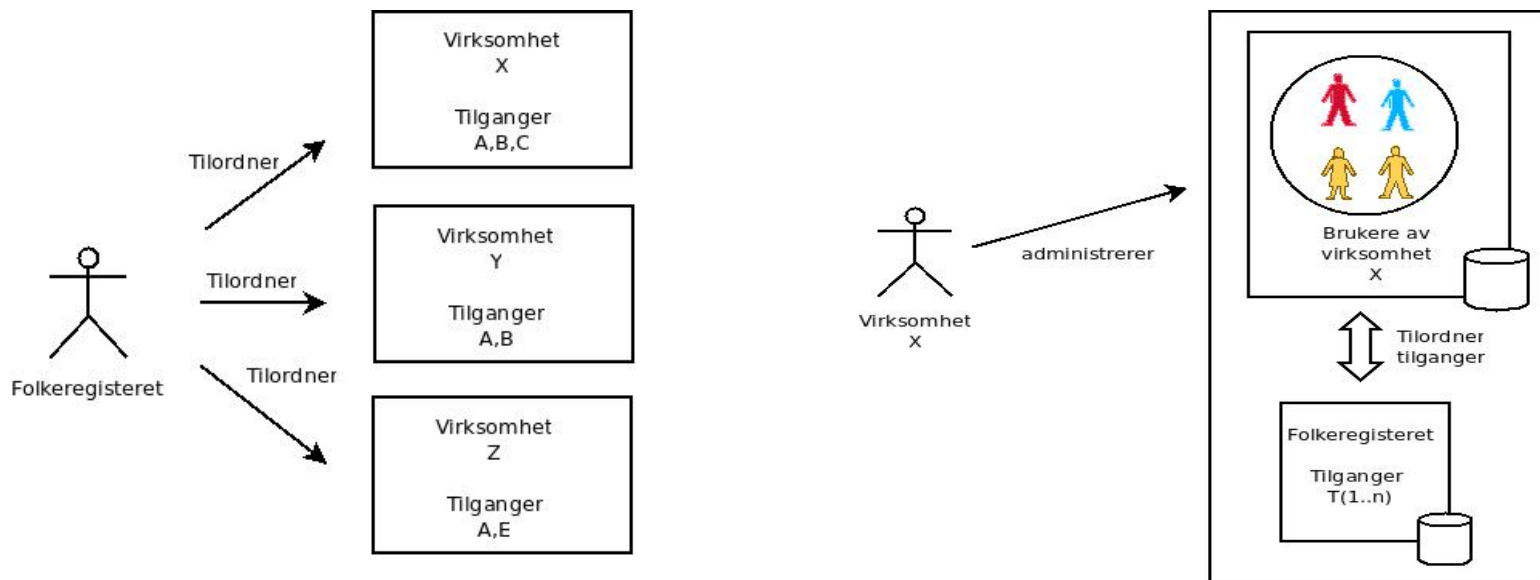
Folkeregisteret

Tilordner

Tilordner

Tilordner

Virksomhet
X

Tilganger
A,B,C

Virksomhet
Y

Tilganger
A,B

Virksomhet
Z

Tilganger
A,E

Virksomhet
X

administrerer

Brukere av
virksomhet
X

Tilordner
tilganger

Folkeregisteret

Tilganger
T(1..n)